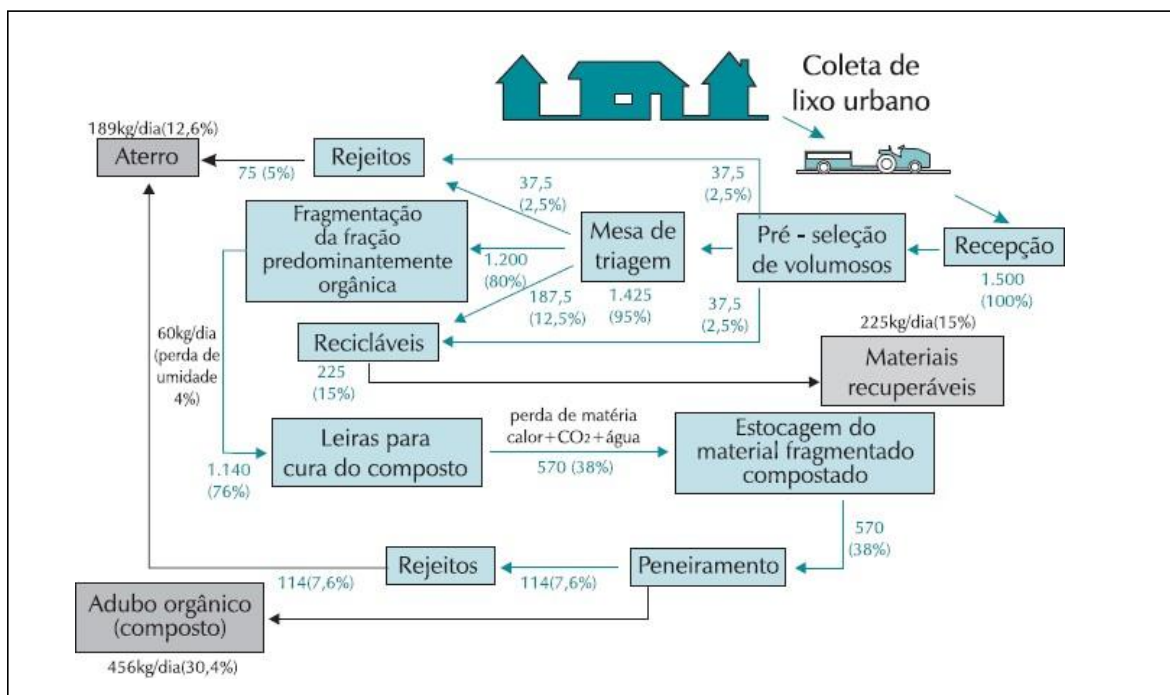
Coleta de lixo urbano

189kg/dia(12,6%)

Aterro

75 (5%)

Rejeitos

37,5 (2,5%)

37,5 (2,5%)

Fragmentação da fração predominantemente orgânica

1.200 (80%)

Mesa de triagem

187,5 (12,5%)

1.425 (95%)

Pré - seleção de volumosos

37,5 (2,5%)

Recepção

1.500 (100%)

225kg/dia(15%)

60kg/dia (perda de umidade 4%)

Recicláveis

225 (15%)

Materiais recuperáveis

perda de matéria calor + $CO_2$ + água

Leiras para cura do composto

570 (38%)

Estocagem do material fragmentado compostado

1.140 (76%)

570 (38%)

Rejeitos

114(7,6%)

114(7,6%)

Peneiramento

Adubo orgânico (composto)

456kg/dia(30,4%)